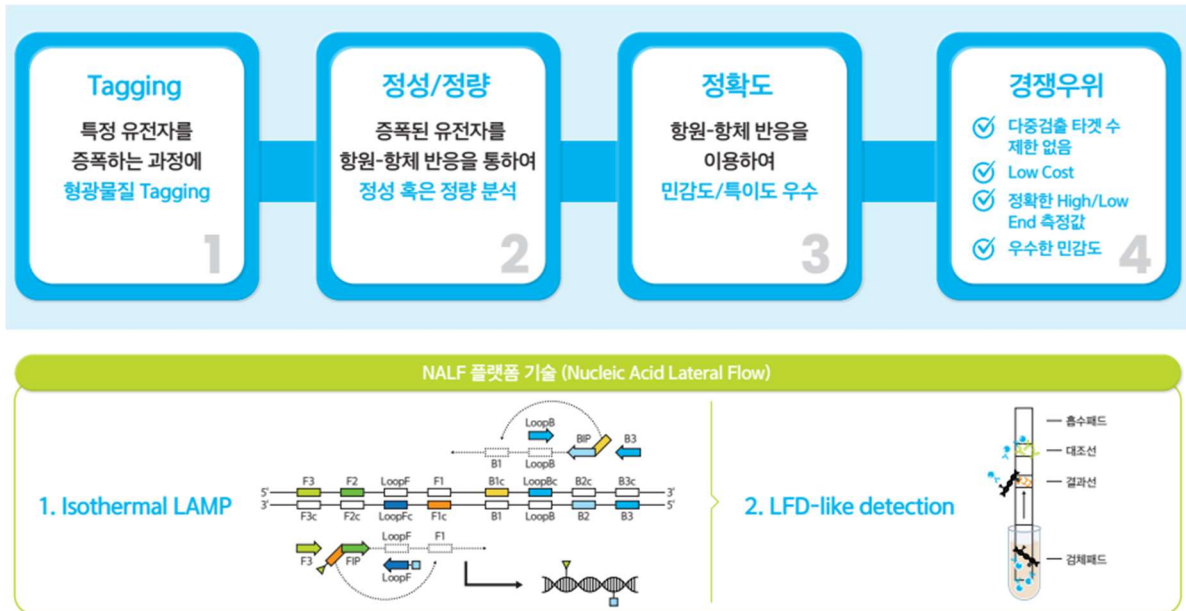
Tagging
특정 유전자를 증폭하는 과정에
형광물질 Tagging
1

정성/정량
증폭된 유전자를 항원-항체 반응을 통하여
정성 혹은 정량 분석
2

정확도
항원-항체 반응을 이용하여
민감도/특이도 우수
3

경쟁우위
다중검출 타겟 수 제한 없음
Low Cost
정확한 High/Low End 측정값
우수한 민감도
4

NALF 플랫폼 기술 (Nucleic Acid Lateral Flow)

1. Isothermal LAMP

LoopB
BIP
B3
B1
LoopB
5'
3'
F3
F2
LoopF
F1
B1c
LoopBc
B2c
B3c
3'
5'
F3c
F2c
LoopFc
F1c
B1
LoopB
B2
B3
LoopF
F1
F3
FIP
LoopF

2. LFD-like detection

흡수패드
대조선
결과선
검체패드